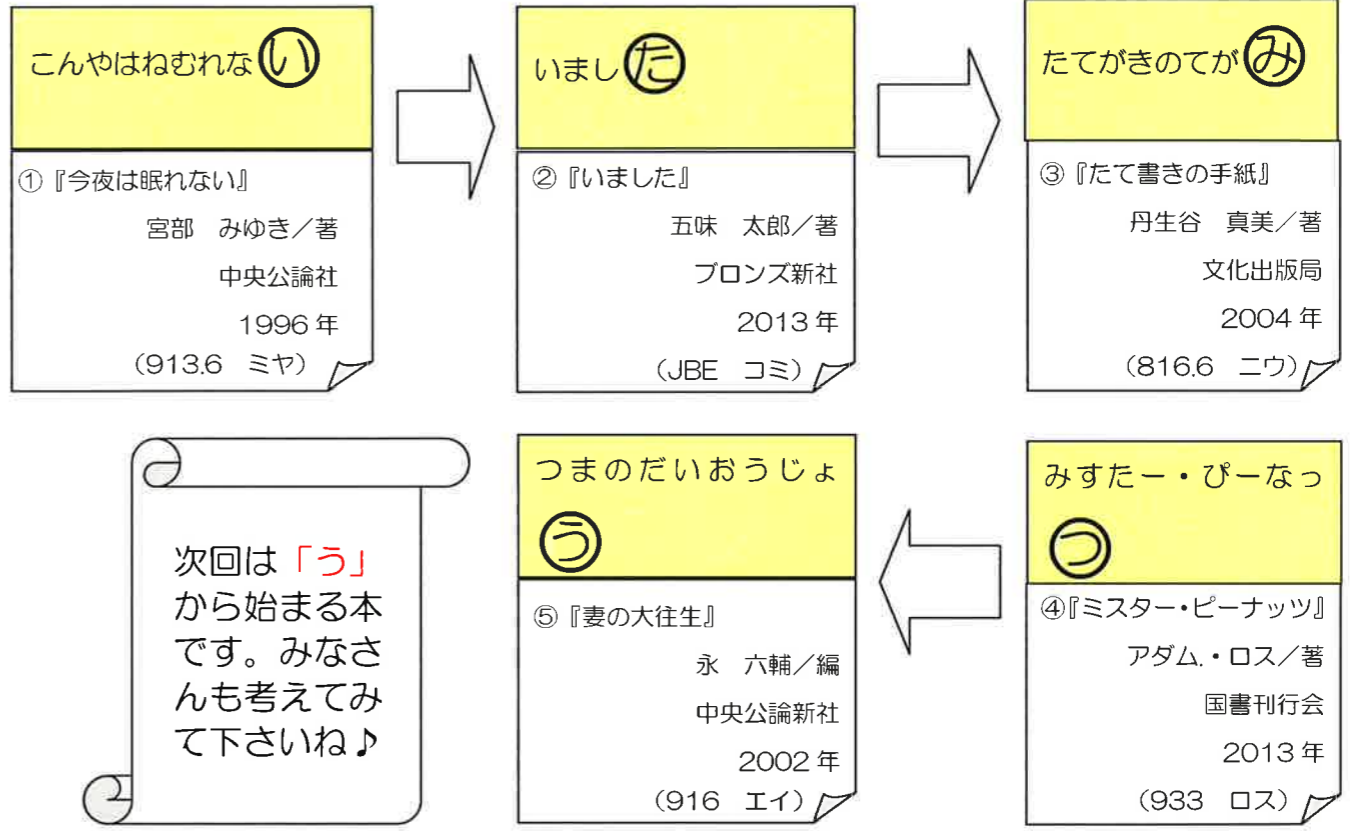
こんやはねむれないい

①『今夜は眠れない』
宮部　みゆき／著
中央公論社
1996年
（913.6　ミヤ）

いましたた

②『いました』
五味　太郎／著
ブロンズ新社
2013年
（JBE　コミ）

たてがきのてがみみ

③『たて書きの手紙』
丹生谷　真美／著
文化出版局
2004年
（816.6　ニウ）

みすたー・ぴーなっつ

④『ミスター・ピーナッツ』
アダム.・ロス／著
国書刊行会
2013年
（933　ロス）

つまのだいおうじょう

⑤『妻の大往生』
永　六輔／編
中央公論新社
2002年
（916　エイ）

次回は「う」から始まる本です。みなさんも考えてみて下さいね♪